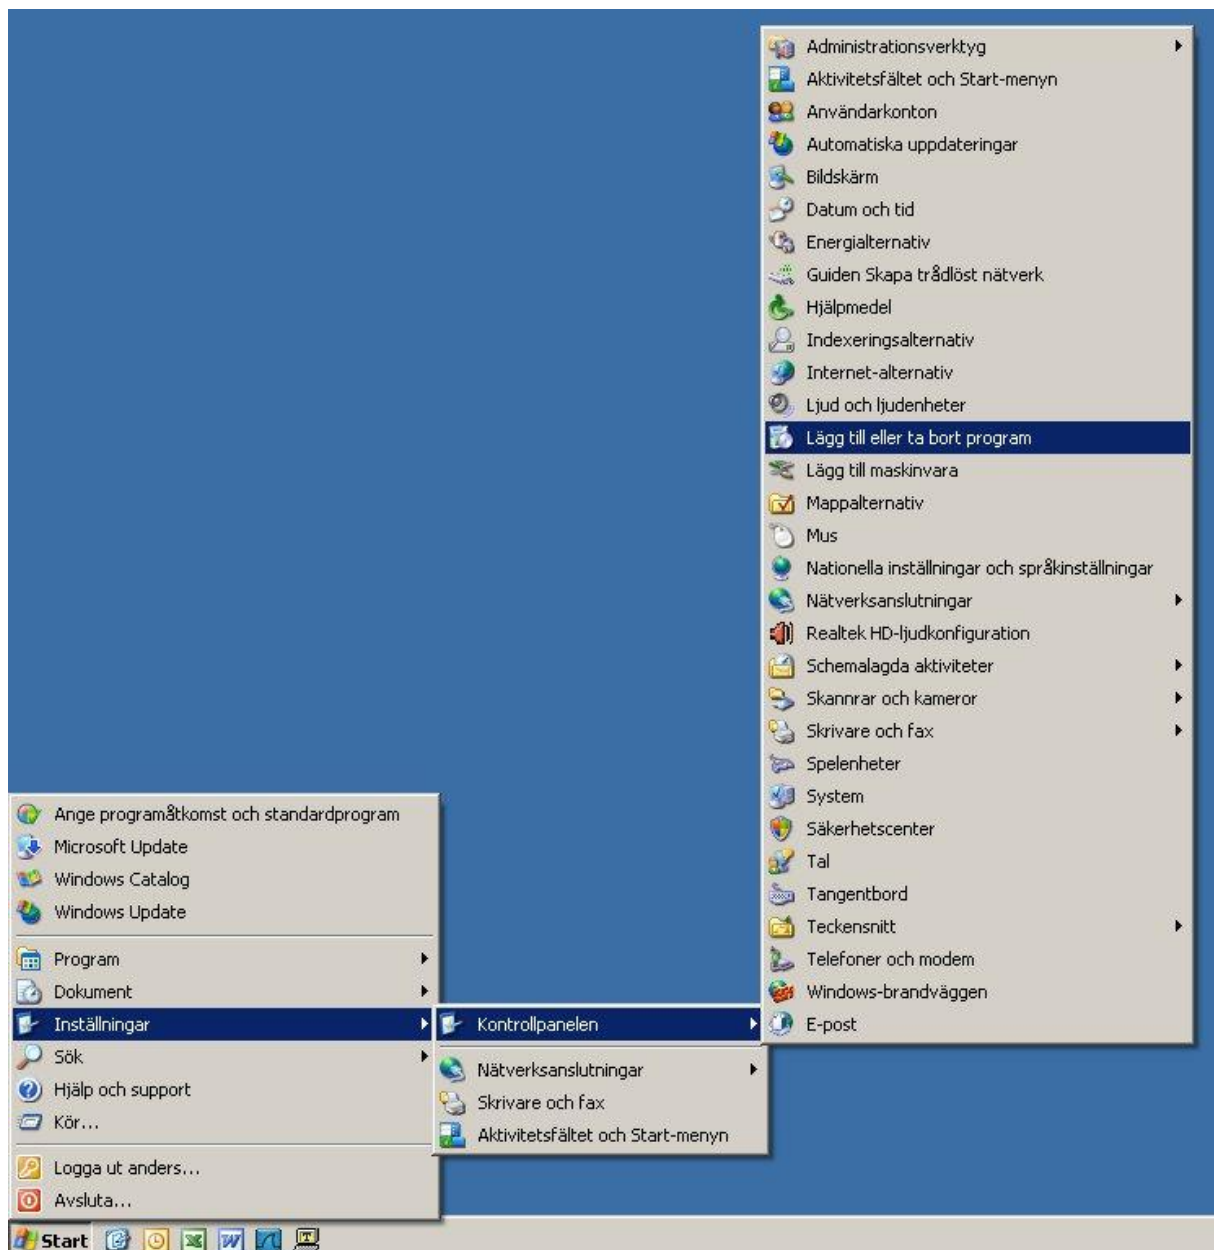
Administrationsverktyg
Aktivitetsfältet och Start-menyn
Användarkonton
Automatiska uppdateringar
Bildskärm
Datum och tid
Energialternativ
Guiden Skapa trådlöst nätverk
Hjälpmedel
Indexeringsalternativ
Internet-alternativ
Ljud och ljudenheter
Lägg till eller ta bort program
Lägg till maskinvara
Mappalternativ
Mus
Nationella inställningar och språkinställningar
Nätverksanslutningar
Realtek HD-ljudkonfiguration
Schemalagda aktiviteter
Skannrar och kameror
Skrivare och fax
Spelenheter
System
Säkerhetscenter
Tal
Tangentbord
Teckensnitt
Telefoner och modem
Windows-brandväggen
E-post

Ange programåtkomst och standardprogram
Microsoft Update
Windows Catalog
Windows Update
Program
Dokument
Inställningar
Sök
Hjälp och support
Kör...
Logga ut anders...
Avsluta...

Kontrollpanelen
Nätverksanslutningar
Skrivare och fax
Aktivitetsfältet och Start-menyn

Start